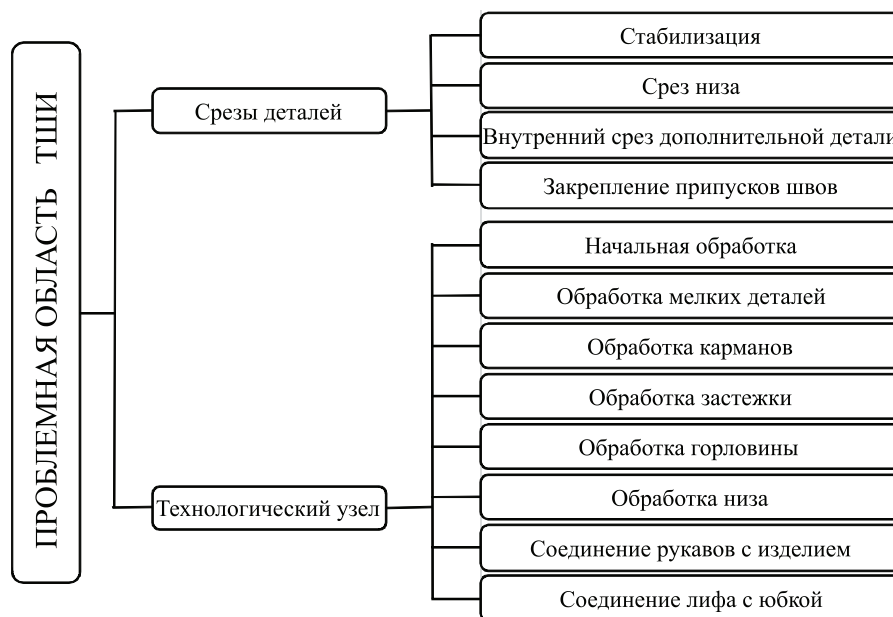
ПРОБЛЕМНАЯ ОБЛАСТЬ ТШИ

Срезы деталей

Стабилизация

Срез низа

Внутренний срез дополнительной детали

Закрепление припусков швов

Технологический узел

Начальная обработка

Обработка мелких деталей

Обработка карманов

Обработка застежки

Обработка горловины

Обработка низа

Соединение рукавов с изделием

Соединение лифа с юбкой